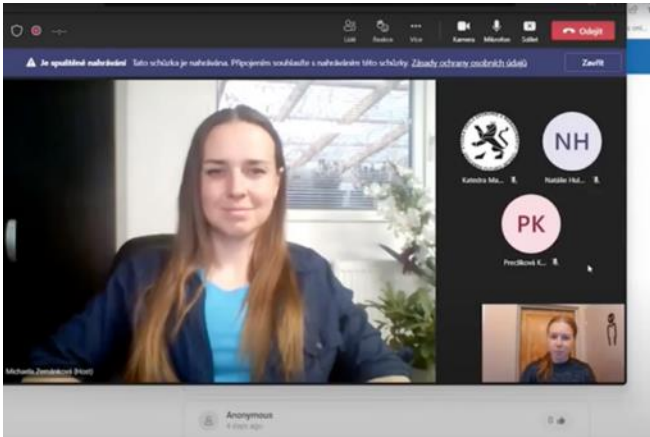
Lidé Reakce Více Kamera Mikrofon Sdílet Odejít

Je spuštěné nahrávání Tato schůzka je nahrávána. Připojením souhlasíte s nahráváním této schůzky. Zásady ochrany osobních údajů Zavřít

Michaela Zemánková (Host)

Katedra Ma...

NH

Natálie Hul...

PK

Precliková K...

Anonymous
4 days ago

0